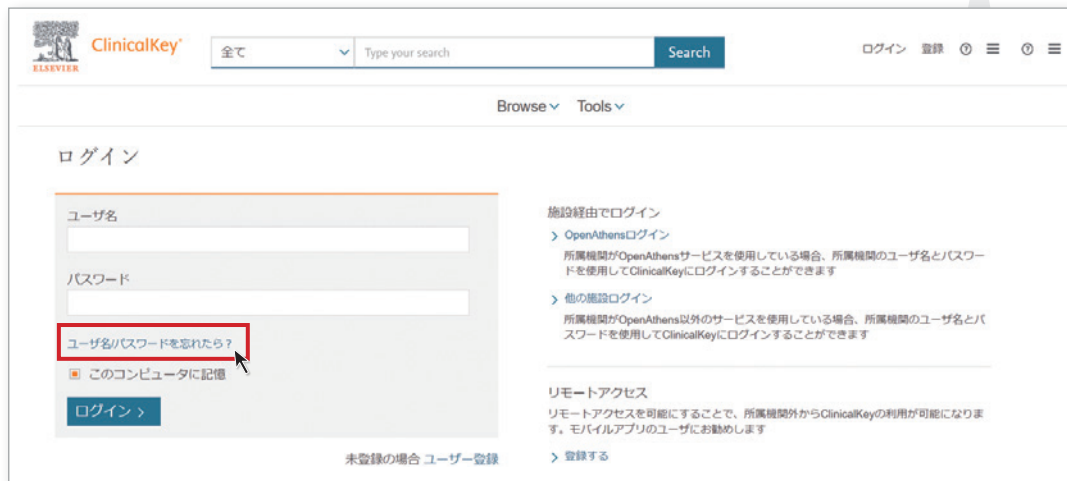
ELSEVIER ClinicalKey®

全て

Type your search

Search

ログイン 登録 ⓘ ≡ ⓘ ≡

Browse Tools

ログイン

ユーザ名

パスワード

ユーザ名/パスワードを忘れたら？

このコンピュータに記憶

ログイン ›

未登録の場合 ユーザー登録

施設経由でログイン

› OpenAthensログイン

所属機関がOpenAthensサービスを使用している場合、所属機関のユーザ名とパスワードを使用してClinicalKeyにログインすることができます

› 他の施設ログイン

所属機関がOpenAthens以外のサービスを使用している場合、所属機関のユーザ名とパスワードを使用してClinicalKeyにログインすることができます

リモートアクセス

リモートアクセスを可能にすることで、所属機関外からClinicalKeyの利用が可能になります。モバイルアプリのユーザにお勧めします

› 登録する